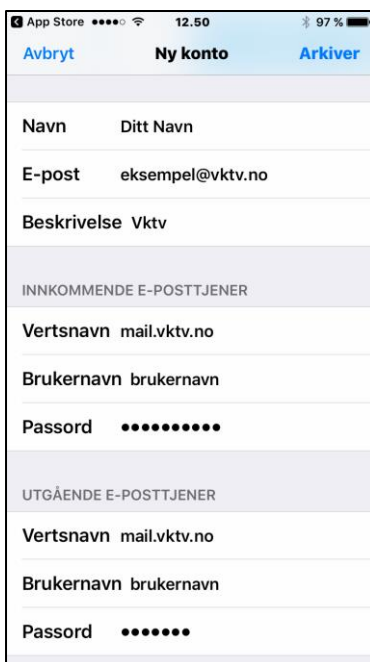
App Store ●●●●○ 12.50 97 %

Avbryt Ny konto Arkiver

Navn Ditt Navn

E-post eksempel@vktv.no

Beskrivelse Vktv

INNKOMMENDE E-POSTTJENER

Vertsnavn mail.vktv.no

Brukernavn brukernavn

Passord ••••••••••

UTGÅENDE E-POSTTJENER

Vertsnavn mail.vktv.no

Brukernavn brukernavn

Passord •••••••